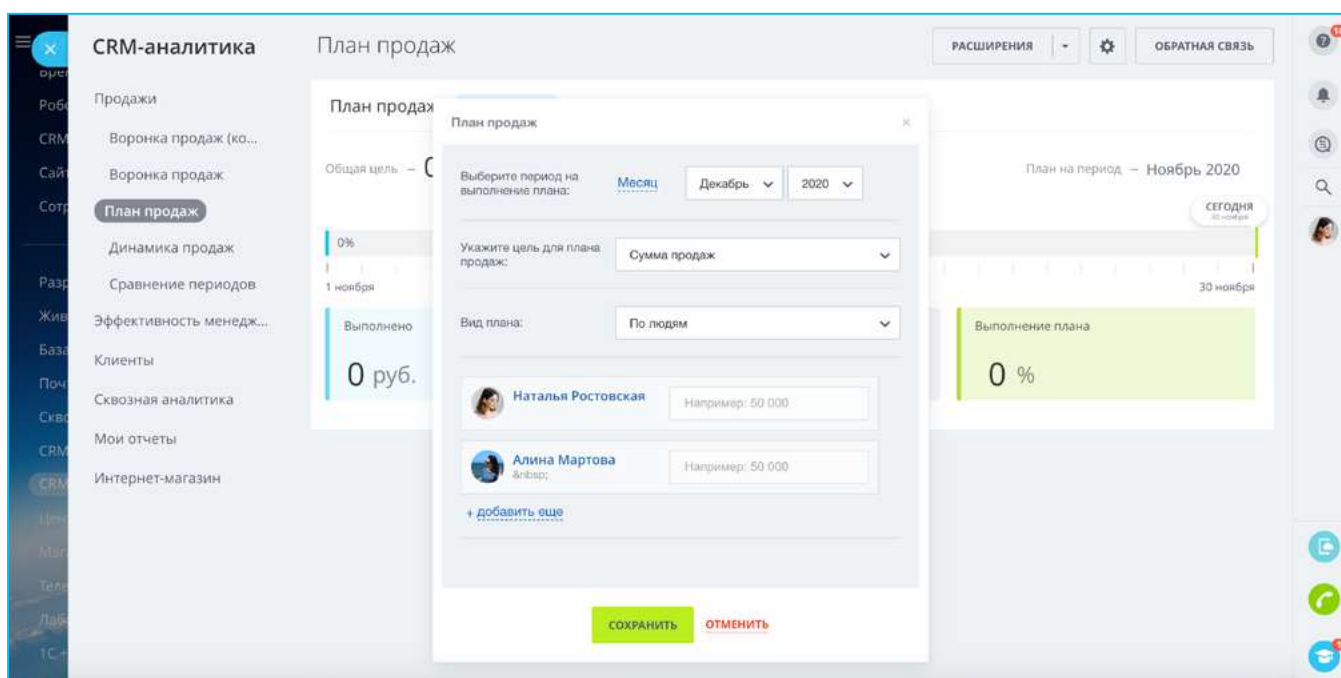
Врем
Роб
CRM
Сай
Сотр
Разр
Жив
База
Почт
Скво
CRM
CRM
Цен
Мар
Теле
Лаб
1С

CRM-аналитика

Продажи
Воронка продаж (ко...
Воронка продаж
План продаж
Динамика продаж
Сравнение периодов
Эффективность менедж...
Клиенты
Сквозная аналитика
Мои отчеты
Интернет-магазин

План продаж

РАСШИРЕНИЯ
ОБРАТНАЯ СВЯЗЬ

План продаж
Общая цель – 0
План на период – Ноябрь 2020
СЕГОДНЯ
0%
1 ноября
30 ноября
Выполнено
0 руб.
Выполнение плана
0 %

План продаж
×
Выберите период на выполнение плана:
Месяц
Декабрь
2020
Укажите цель для плана продаж:
Сумма продаж
Вид плана:
По людям
Наталья Ростовская
Например: 50 000
Алина Мартова
&nbsp;
Например: 50 000
+ добавить еще
СОХРАНИТЬ
ОТМЕНИТЬ